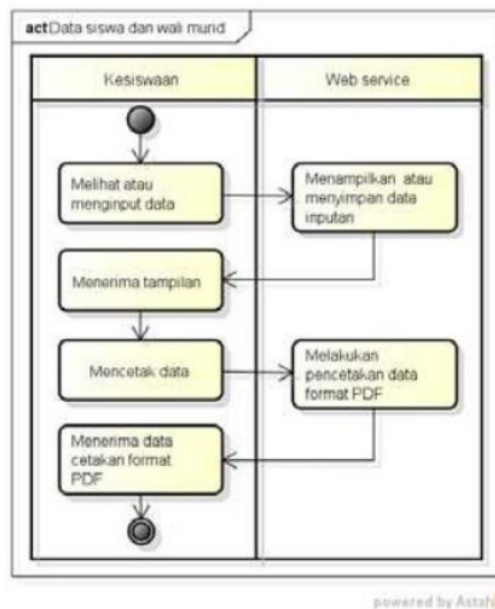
act Data siswa dan wali murid

Kesiswaan

Web service

Melihat atau menginput data

Menampilkan atau menyimpan data inputan

Menerima tampilan

Mencetak data

Melakukan pencetakan data format PDF

Menerima data cetakan format PDF

powered by Astah